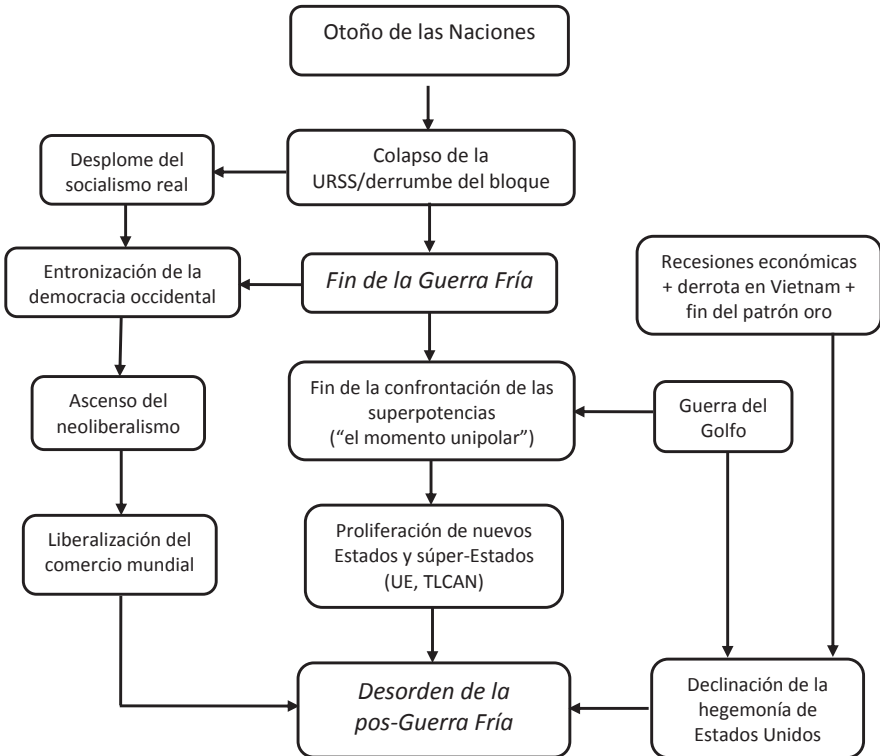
Otoño de las Naciones

Desplome del socialismo real

Colapso de la URSS/derrumbe del bloque

Entronización de la democracia occidental

Fin de la Guerra Fría

Recesiones económicas + derrota en Vietnam + fin del patrón oro

Ascenso del neoliberalismo

Fin de la confrontación de las superpotencias ("el momento unipolar")

Guerra del Golfo

Liberalización del comercio mundial

Proliferación de nuevos Estados y súper-Estados (UE, TLCAN)

Desorden de la pos-Guerra Fría

Declinación de la hegemonía de Estados Unidos